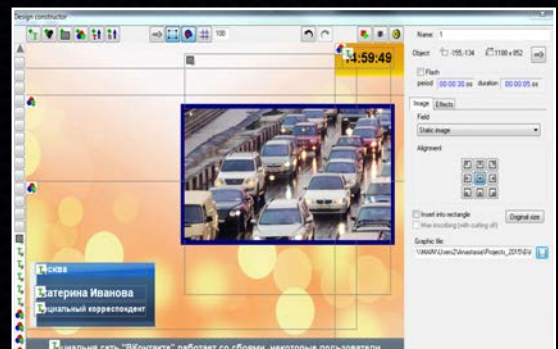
Design constructor

100

14:59:49

Name: 1

Object: -155;-134 1180 x 852

Flash

period 00:00:30.ss duration 00:00:05.ss

Image Effects

Field

Static image

Alignment

Invert into rectangle

Original size

Max incoding (with cutting off)

Graphic file:

\\MAIN\Users2\Anastasia\Projects_2015\\V

сква

атерина Иванова

циальный корреспондент

циальная сеть "ВКонтакте" работает со сбоями, некоторые пользователи